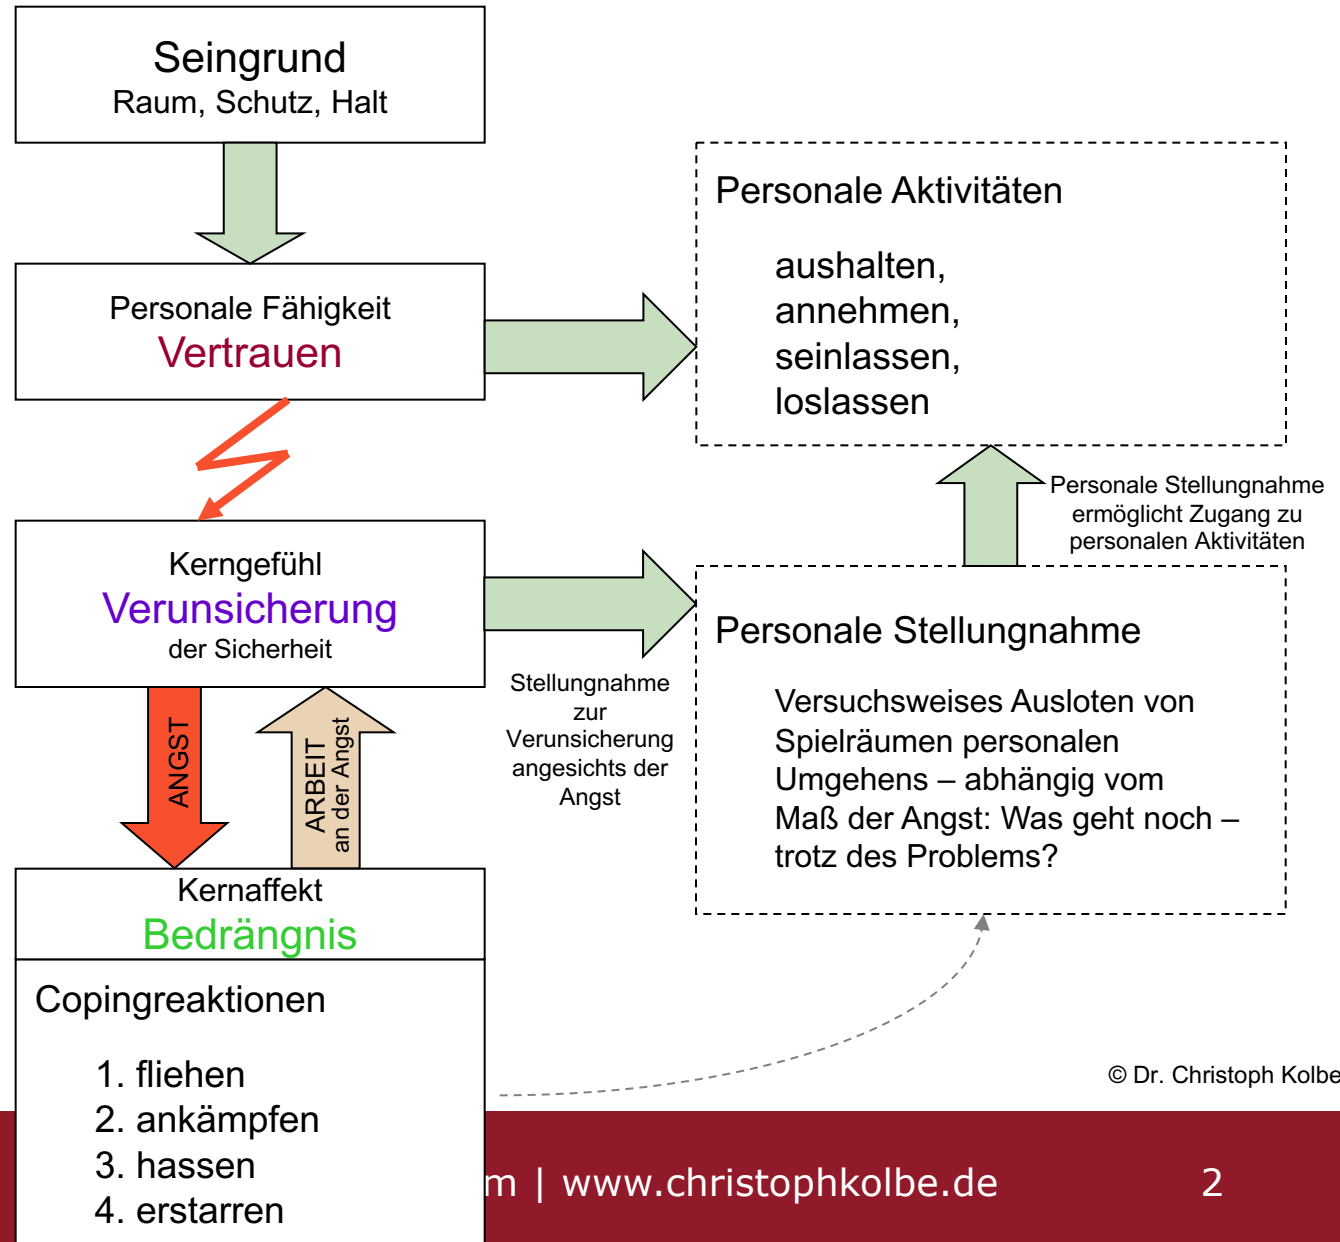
Seingrund
Raum, Schutz, Halt

Personale Fähigkeit
Vertrauen

Kerngefühl
Verunsicherung
der Sicherheit

ANGST

ARBEIT
an der Angst

Kernaffekt
Bedrängnis

Copingreaktionen

1. fliehen
2. ankämpfen
3. hassen
4. erstarren

Personale Aktivitäten

aushalten,
annehmen,
seinlassen,
loslassen

Personale Stellungnahme ermöglicht Zugang zu personalen Aktivitäten

Stellungnahme zur Verunsicherung angesichts der Angst

Personale Stellungnahme

Versuchsweises Ausloten von Spielräumen personalen Umgehens – abhängig vom Maß der Angst: Was geht noch – trotz des Problems?

© Dr. Christoph Kolbe

m | www.christophkolbe.de

2